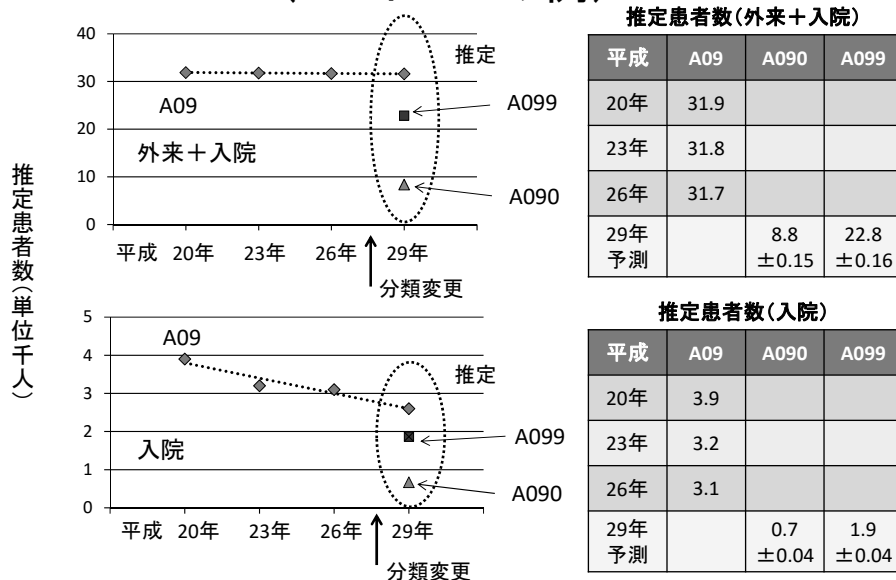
推定患者数（単位千人）

40
30
20
10
0
推定
A09
A099
外来＋入院
A090
平成 20年 23年 26年 29年
分類変更

推定患者数(外来＋入院)

| 平成 | A09 | A090 | A099 |
|---|---|---|---|
| 20年 | 31.9 | | |
| 23年 | 31.8 | | |
| 26年 | 31.7 | | |
| 29年 予測 | | 8.8 ±0.15 | 22.8 ±0.16 |

5
4
3
2
1
0
A09
推定
A099
入院
A090
平成 20年 23年 26年 29年
分類変更

推定患者数(入院)

| 平成 | A09 | A090 | A099 |
|---|---|---|---|
| 20年 | 3.9 | | |
| 23年 | 3.2 | | |
| 26年 | 3.1 | | |
| 29年 予測 | | 0.7 ±0.04 | 1.9 ±0.04 |